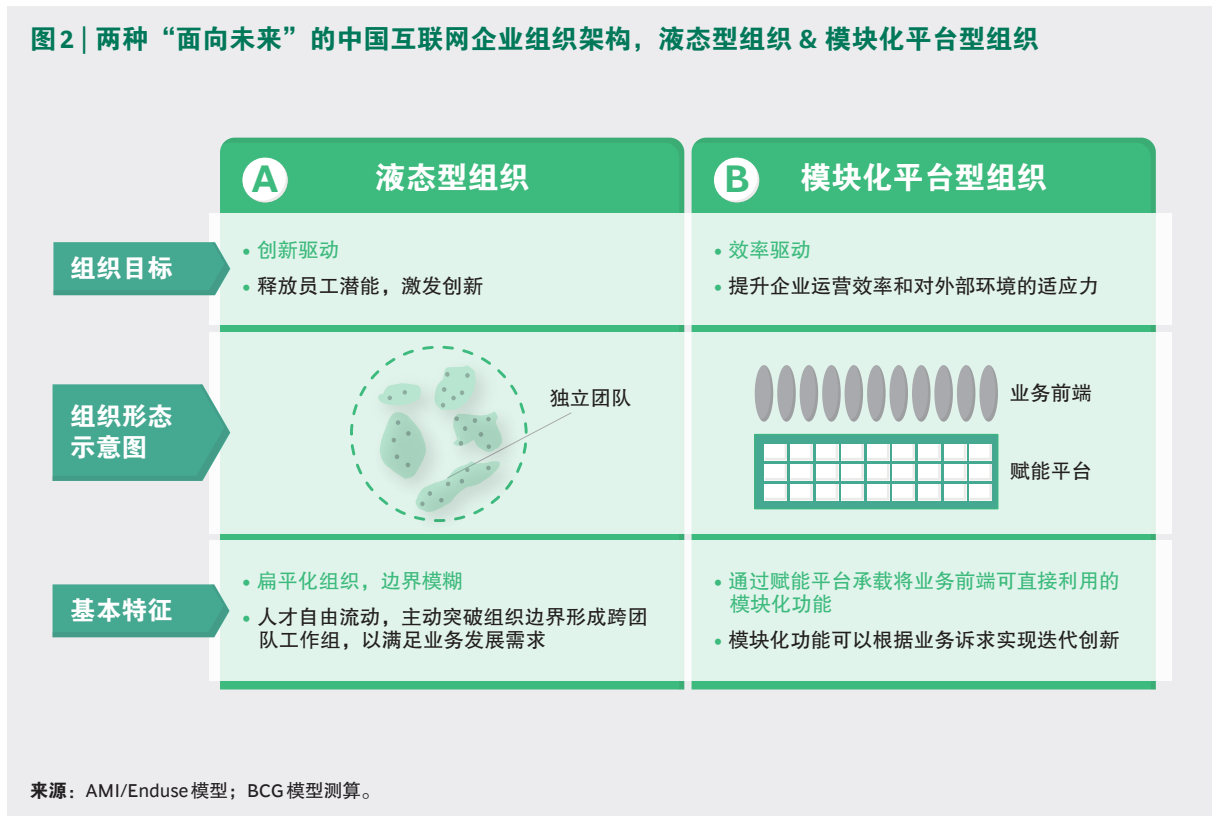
图2 | 两种“面向未来”的中国互联网企业组织架构，液态型组织 & 模块化平台型组织

| | A 液态型组织 | B 模块化平台型组织 |
|---|---|---|
| 组织目标 | • 创新驱动<br>• 释放员工潜能，激发创新 | • 效率驱动<br>• 提升企业运营效率和对外部环境的适应力 |
| 组织形态示意图 | 独立团队 | 业务前端<br>赋能平台 |
| 基本特征 | • 扁平化组织，边界模糊<br>• 人才自由流动，主动突破组织边界形成跨团队工作组，以满足业务发展需求 | • 通过赋能平台承载将业务前端可直接利用的模块化功能<br>• 模块化功能可以根据业务诉求实现迭代创新 |

来源：AMI/Enduse 模型；BCG 模型测算。